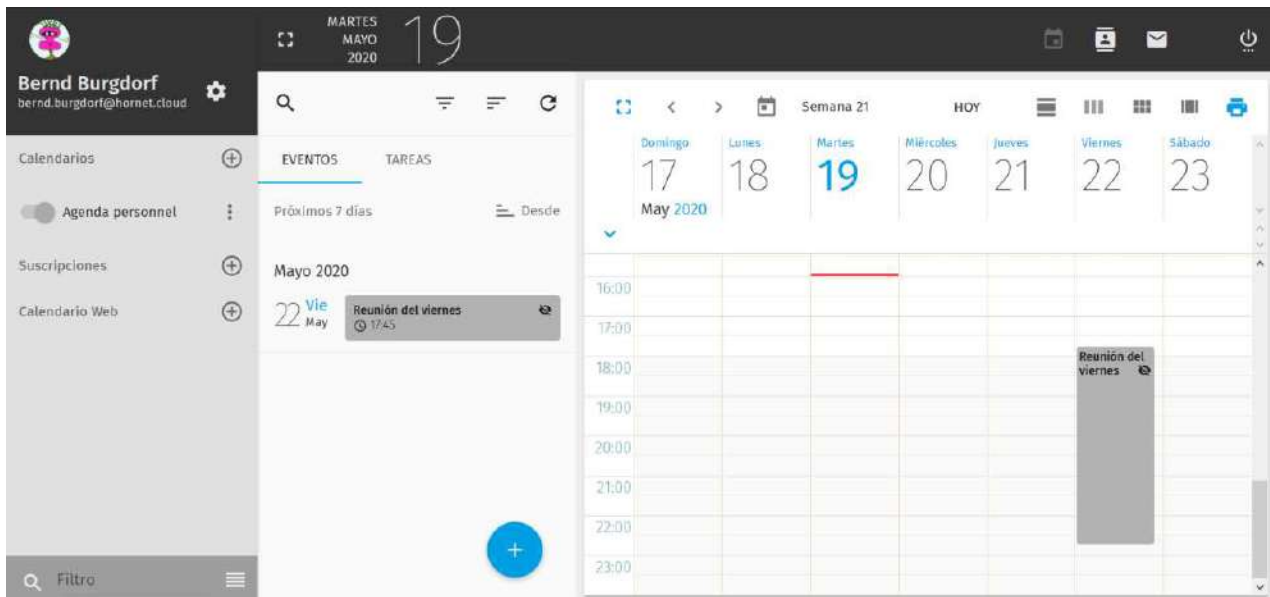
MARTES
MAYO
2020
19

Bernd Burgdorf
bernd.burgdorf@hornet.cloud

Calendarios

Agenda personnel

Suscripciones

Calendario Web

Filtro

EVENTOS TAREAS

Próximos 7 días

Desde

Mayo 2020

22 Vie May

Reunión del viernes
17:45

+

Semana 21

HOY

Domingo 17
Lunes 18
Martes 19
Miércoles 20
Jueves 21
Viernes 22
Sábado 23

May 2020

16:00
17:00
18:00
19:00
20:00
21:00
22:00
23:00

Reunión del viernes